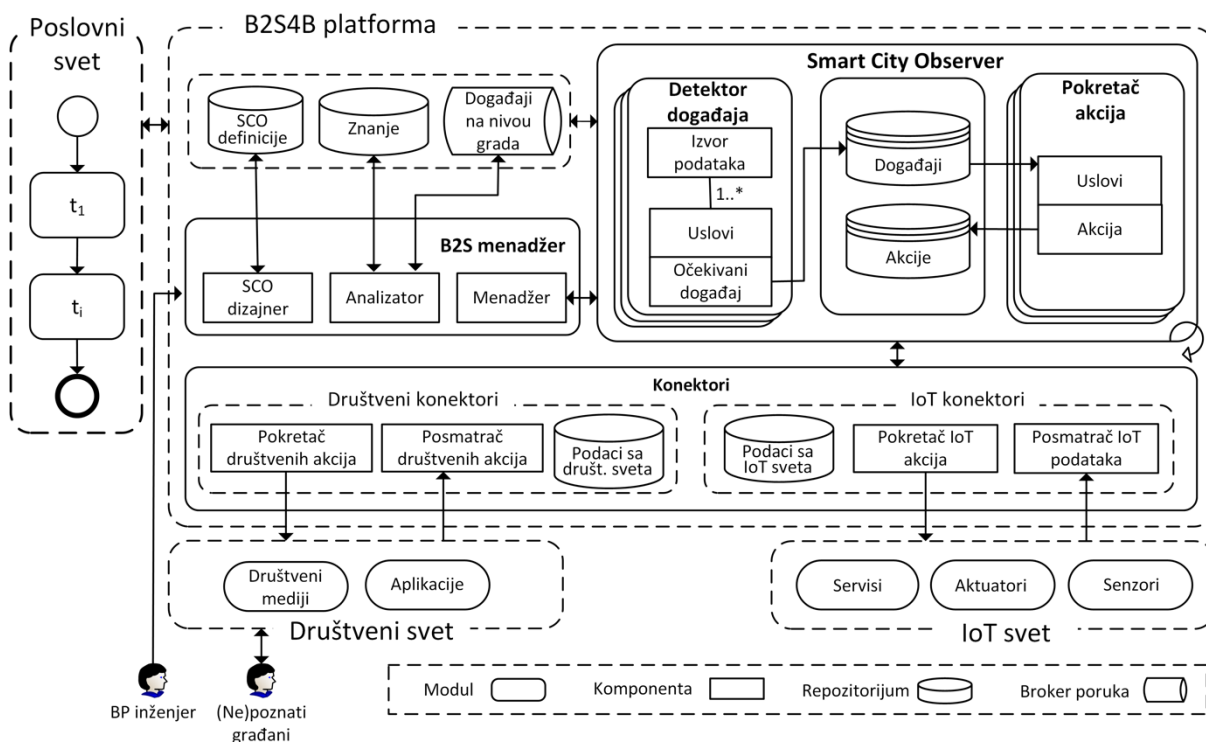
Poslovni svet

$t_1$

$t_i$

B2S4B platforma

SCO definicije

Znanje

Događaji na nivou grada

B2S menadžer

SCO dizajner

Analizator

Menadžer

Smart City Observer

Detektor događaja

Izvor podataka

1..*

Uslovi

Očekivani događaj

Događaji

Akcije

Pokretač akcija

Uslovi

Akcija

Konektori

Društveni konektori

Pokretač društvenih akcija

Posmatrač društvenih akcija

Podaci sa držšt. sveta

IoT konektori

Podaci sa IoT sveta

Pokretač IoT akcija

Posmatrač IoT podataka

Društveni mediji

Aplikacije

Društveni svet

Servisi

Aktuatori

Senzori

IoT svet

BP inženjer

(Ne)poznati građani

Modul

Komponenta

Repozitorijum

Broker poruka